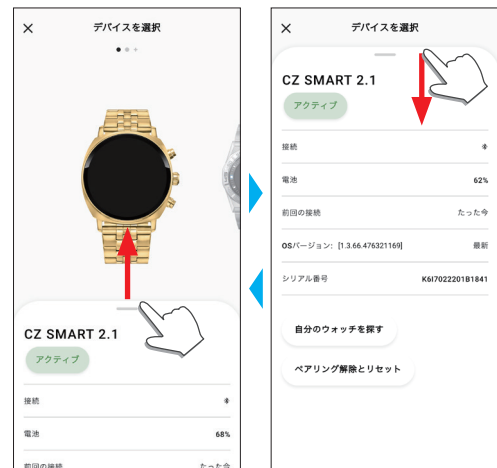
×
デバイスを選択

CZ SMART 2.1
アクティブ
接続
電池 68%
前回の接続 たった今

×
デバイスを選択

CZ SMART 2.1
アクティブ
接続
電池 62%
前回の接続 たった今
OSバージョン: [1.3.66.476321169] 最新
シリアル番号 K6I7022201B1841
自分のウォッチを探す
ペアリング解除とリセット